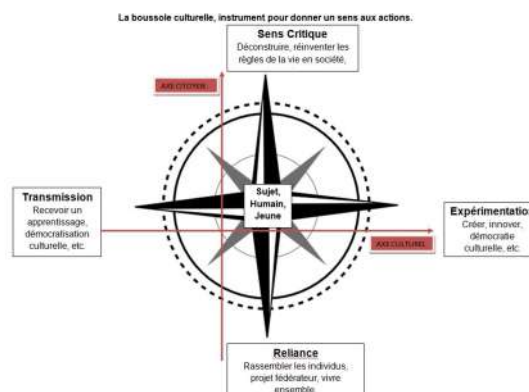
La boussole culturelle, instrument pour donner un sens aux actions.

Sens Critique
Déconstruire, réinventer les règles de la vie en société,

AXE CITOYEN

Transmission
Recevoir un apprentissage, démocratisation culturelle, etc.

Sujet, Humain, Jeune

Expérimentation
Créer, innover, démocratie culturelle, etc.

AXE CULTUREL

Reliance
Rassembler les individus, projet fédérateur, vivre ensemble.